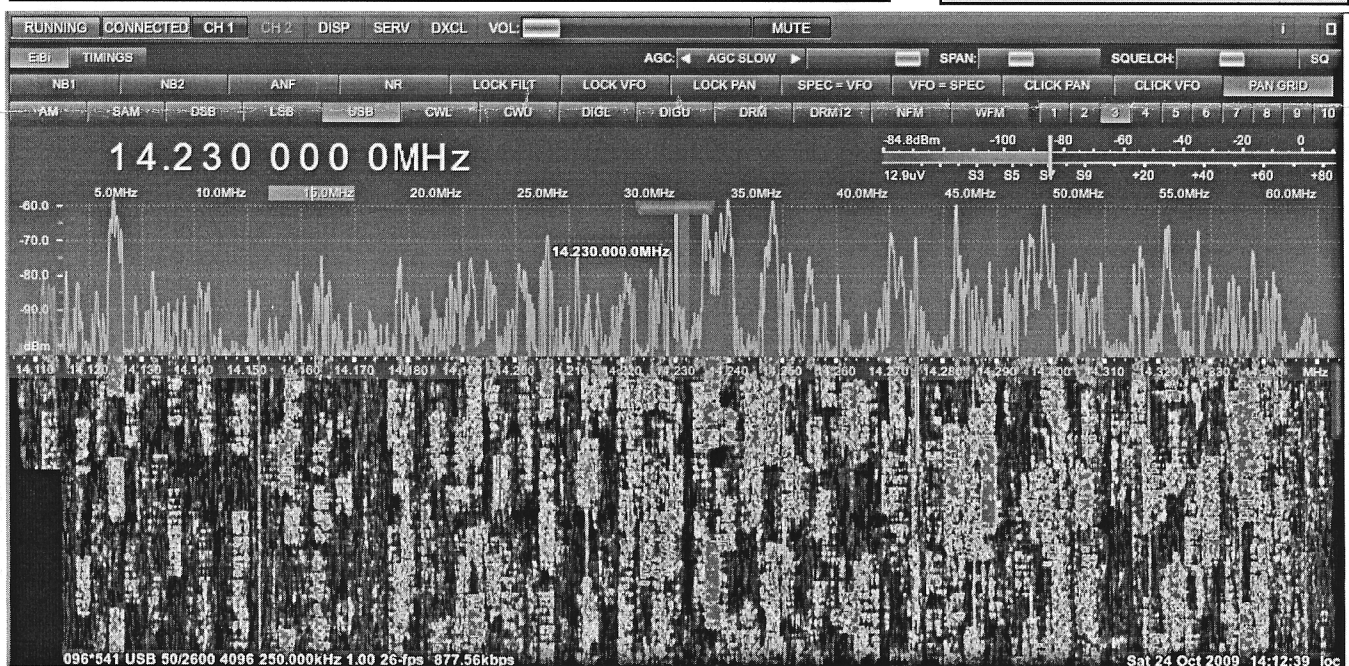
RUNNING CONNECTED CH 1 CH 2 DISP SERV DXCL VOL: MUTE i

EiBi TIMINGS AGC: ◀ AGC SLOW ▶ SPAN: SQUELCH: SQ

NB1 NB2 ANF NR LOCK FILT LOCK VFO LOCK PAN SPEC = VFO VFO = SPEC CLICK PAN CLICK VFO PAN GRID

AM SAM DSB LSB USB CWL CWU DIGL DIGU DRM DRM12 NFM WFM 1 2 3 4 5 6 7 8 9 10

14.230 000 0MHz

-84.8dBm -100 -80 -60 -40 -20 0
12.9uV S3 S5 S7 S9 +20 +40 +60 +80

5.0MHz 10.0MHz 15.0MHz 20.0MHz 25.0MHz 30.0MHz 35.0MHz 40.0MHz 45.0MHz 50.0MHz 55.0MHz 60.0MHz

-60.0
-70.0
-80.0
-90.0
dBm

14.230.000.0MHz

14.110 14.120 14.130 14.140 14.150 14.160 14.170 14.180 14.190 14.200 14.210 14.220 14.230 14.240 14.250 14.260 14.270 14.280 14.290 14.300 14.310 14.320 14.330 14.340 MHz

096*541 USB 50/2600 4096 250.000kHz 1.00 26-fps 877.56kbps Sat 24 Oct 2009 14:12:39 loc